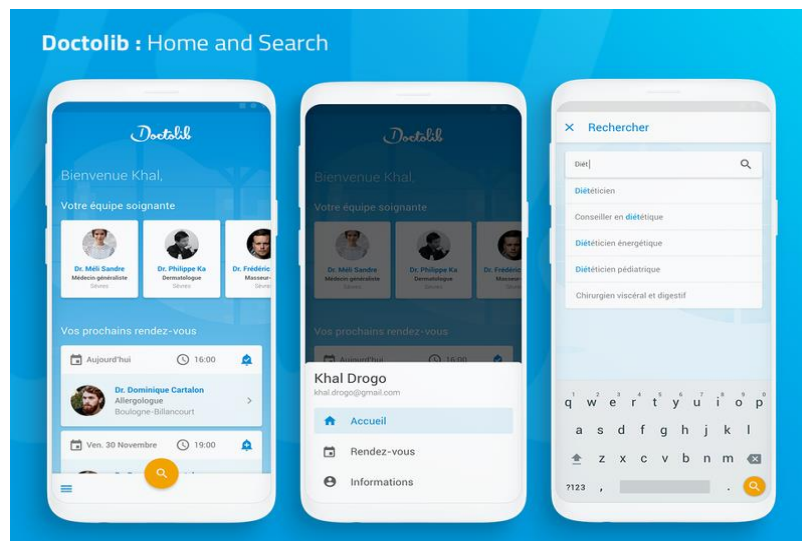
Doctolib : Home and Search

Doctolib

Bienvenue Khal,

Votre équipe soignante

Dr. Méli Sandre
Médecin généraliste
Sèvres

Dr. Philippe Ka
Dermatologue
Sèvres

Dr. Frédéric
Masseur-
Sèvre

Vos prochains rendez-vous

Aujourd'hui 16:00

Dr. Dominique Cartalon
Allergologue
Boulogne-Billancourt

Ven. 30 Novembre 19:00

Doctolib

Bienvenue Khal,

Votre équipe soignante

Dr. Méli Sandre
Médecin généraliste
Sèvres

Dr. Philippe Ka
Dermatologue
Sèvres

Dr. Frédéric
Masseur-

Vos prochains rendez-vous

Aujourd'hui 16:00

Khal Drogo
khal.drogo@gmail.com

Accueil

Rendez-vous

Informations

Rechercher

Diét

Diététicien

Conseiller en diététique

Diététicien énergétique

Diététicien pédiatrique

Chirurgien viscéral et digestif

q w e r t y u i o p
a s d f g h j k l
z x c v b n m
?123 , .